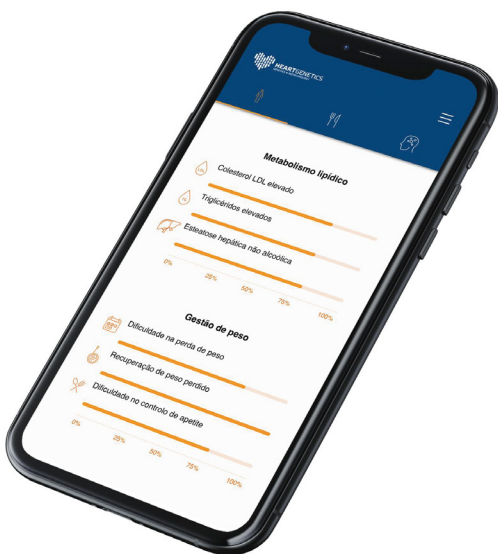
HEARTGENETICS

Metabolismo lipídico

Colesterol LDL elevado

Triglicéridos elevados

Esteatose hepática não alcoólica

0%
25%
50%
75%
100%

Gestão de peso

Dificuldade na perda de peso

Recuperação de peso perdido

Dificuldade no controlo de apetite

0%
25%
50%
75%
100%